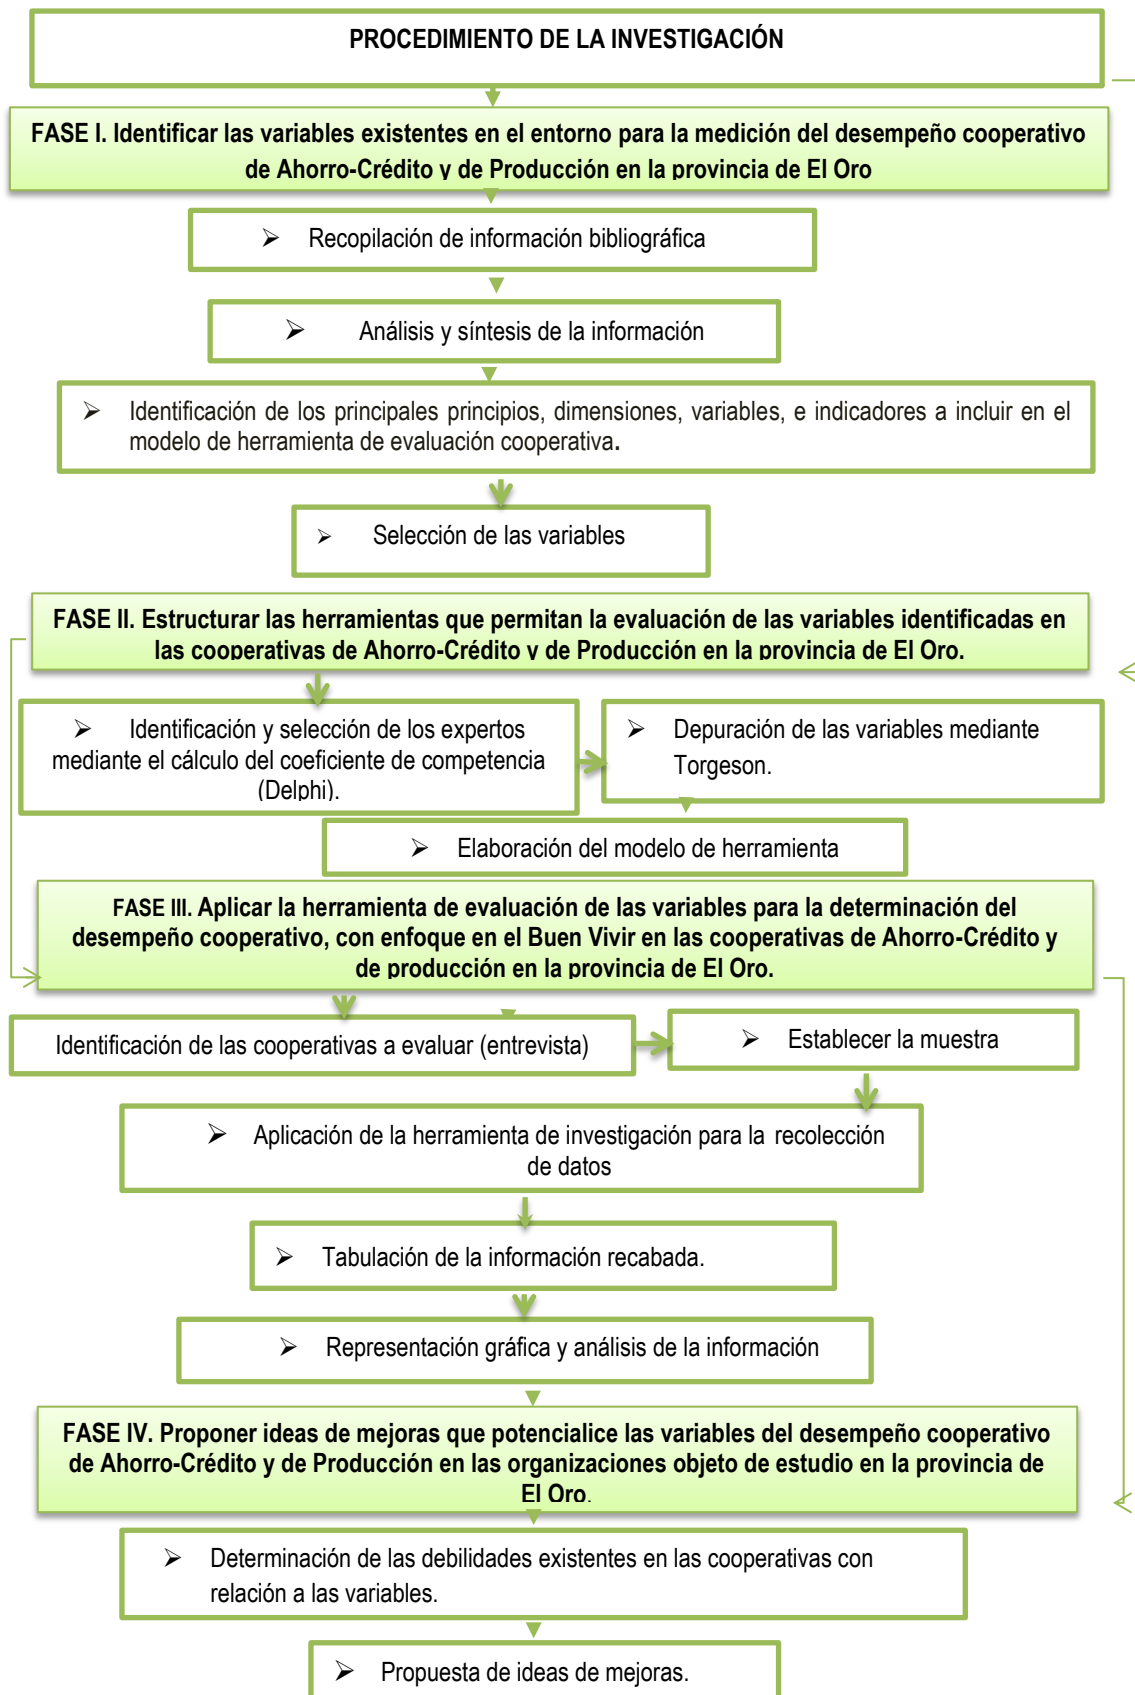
PROCEDIMIENTO DE LA INVESTIGACIÓN

FASE I. Identificar las variables existentes en el entorno para la medición del desempeño cooperativo de Ahorro-Crédito y de Producción en la provincia de El Oro

➢ Recopilación de información bibliográfica

➢ Análisis y síntesis de la información

➢ Identificación de los principales principios, dimensiones, variables, e indicadores a incluir en el modelo de herramienta de evaluación cooperativa.

➢ Selección de las variables

FASE II. Estructurar las herramientas que permitan la evaluación de las variables identificadas en las cooperativas de Ahorro-Crédito y de Producción en la provincia de El Oro.

➢ Identificación y selección de los expertos mediante el cálculo del coeficiente de competencia (Delphi).

➢ Depuración de las variables mediante Torgeson.

➢ Elaboración del modelo de herramienta

FASE III. Aplicar la herramienta de evaluación de las variables para la determinación del desempeño cooperativo, con enfoque en el Buen Vivir en las cooperativas de Ahorro-Crédito y de producción en la provincia de El Oro.

Identificación de las cooperativas a evaluar (entrevista)

➢ Establecer la muestra

➢ Aplicación de la herramienta de investigación para la recolección de datos

➢ Tabulación de la información recabada.

➢ Representación gráfica y análisis de la información

FASE IV. Proponer ideas de mejoras que potencialice las variables del desempeño cooperativo de Ahorro-Crédito y de Producción en las organizaciones objeto de estudio en la provincia de El Oro.

➢ Determinación de las debilidades existentes en las cooperativas con relación a las variables.

➢ Propuesta de ideas de mejoras.